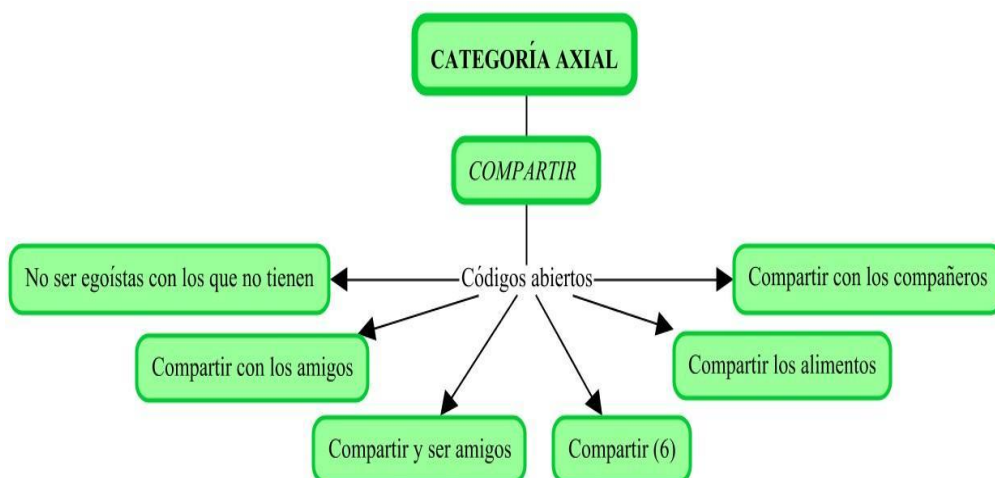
CATEGORÍA AXIAL

COMPARTIR

Códigos abiertos

No ser egoístas con los que no tienen

Compartir con los compañeros

Compartir con los amigos

Compartir los alimentos

Compartir y ser amigos

Compartir (6)